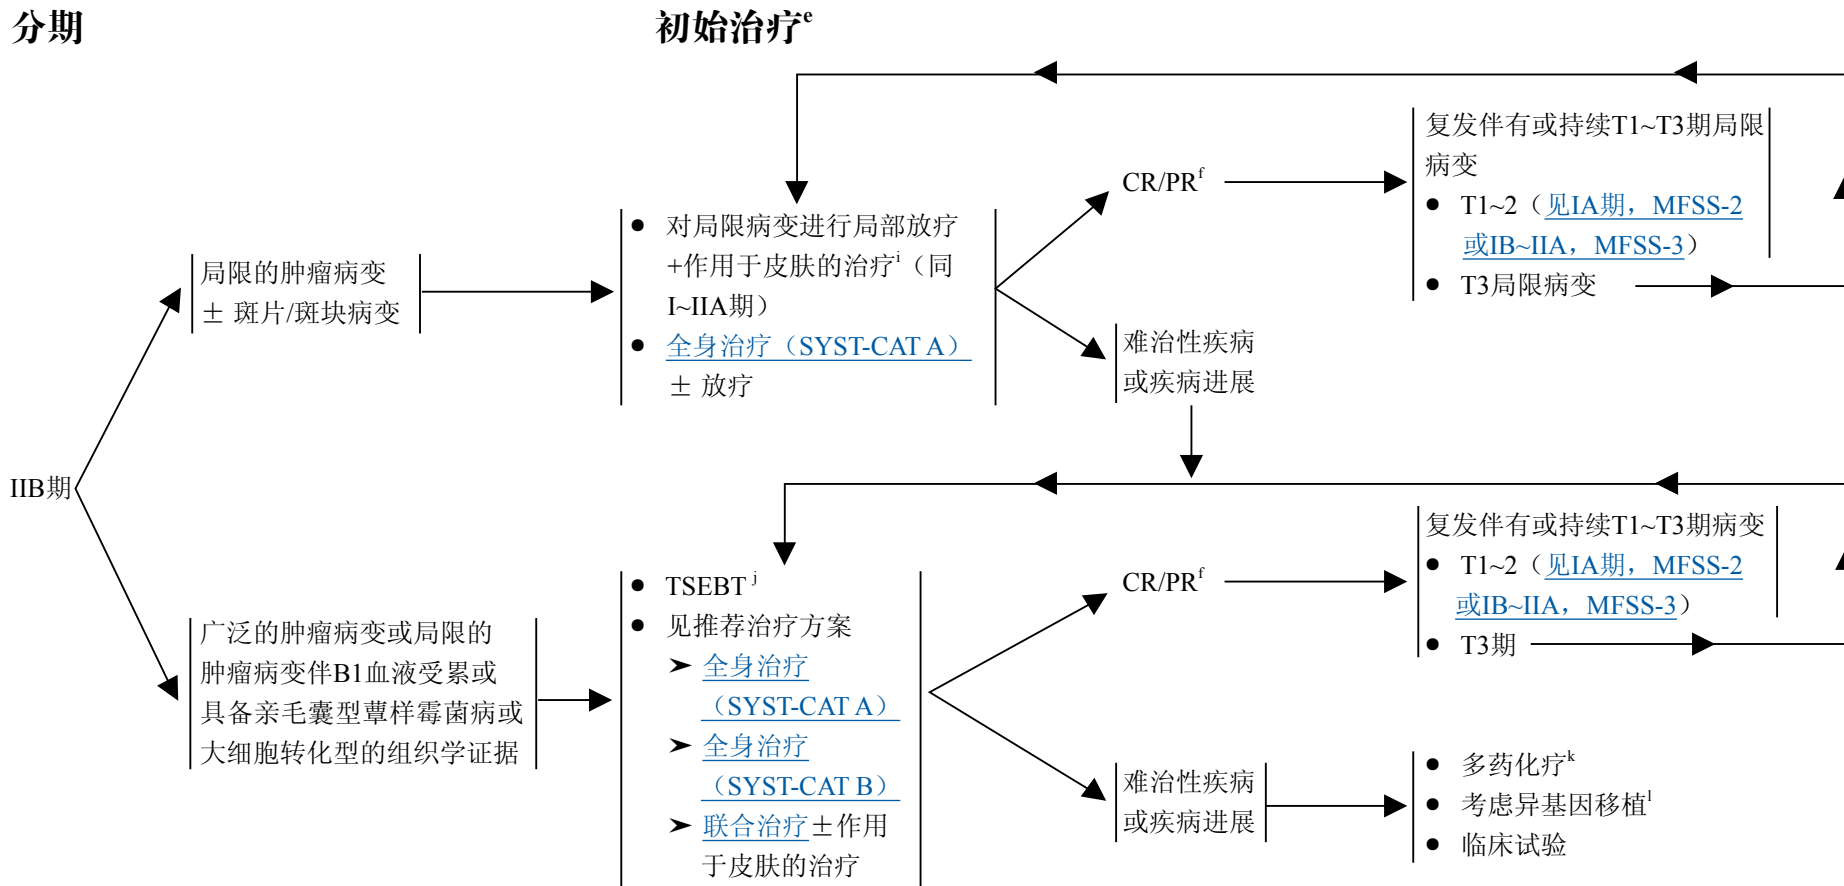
分期

初始治疗$^{e}$

IIB期

局限的肿瘤病变
± 斑片/斑块病变

• 对局限病变进行局部放疗 +作用于皮肤的治疗$^{i}$（同 I~IIA期）
• 全身治疗（SYST-CAT A） ± 放疗

CR/PR$^{f}$

复发伴有或持续T1~T3期局限病变
• T1~2（见IA期，MFSS-2 或IB~IIA，MFSS-3）
• T3局限病变

难治性疾病或疾病进展

广泛的肿瘤病变或局限的肿瘤病变伴B1血液受累或具备亲毛囊型蕈样霉菌病或大细胞转化型的组织学证据

• TSEBT$^{j}$
• 见推荐治疗方案
➢ 全身治疗（SYST-CAT A）
➢ 全身治疗（SYST-CAT B）
➢ 联合治疗±作用于皮肤的治疗

CR/PR$^{f}$

复发伴有或持续T1~T3期病变
• T1~2（见IA期，MFSS-2 或IB~IIA，MFSS-3）
• T3期

难治性疾病或疾病进展

• 多药化疗$^{k}$
• 考虑异基因移植$^{l}$
• 临床试验